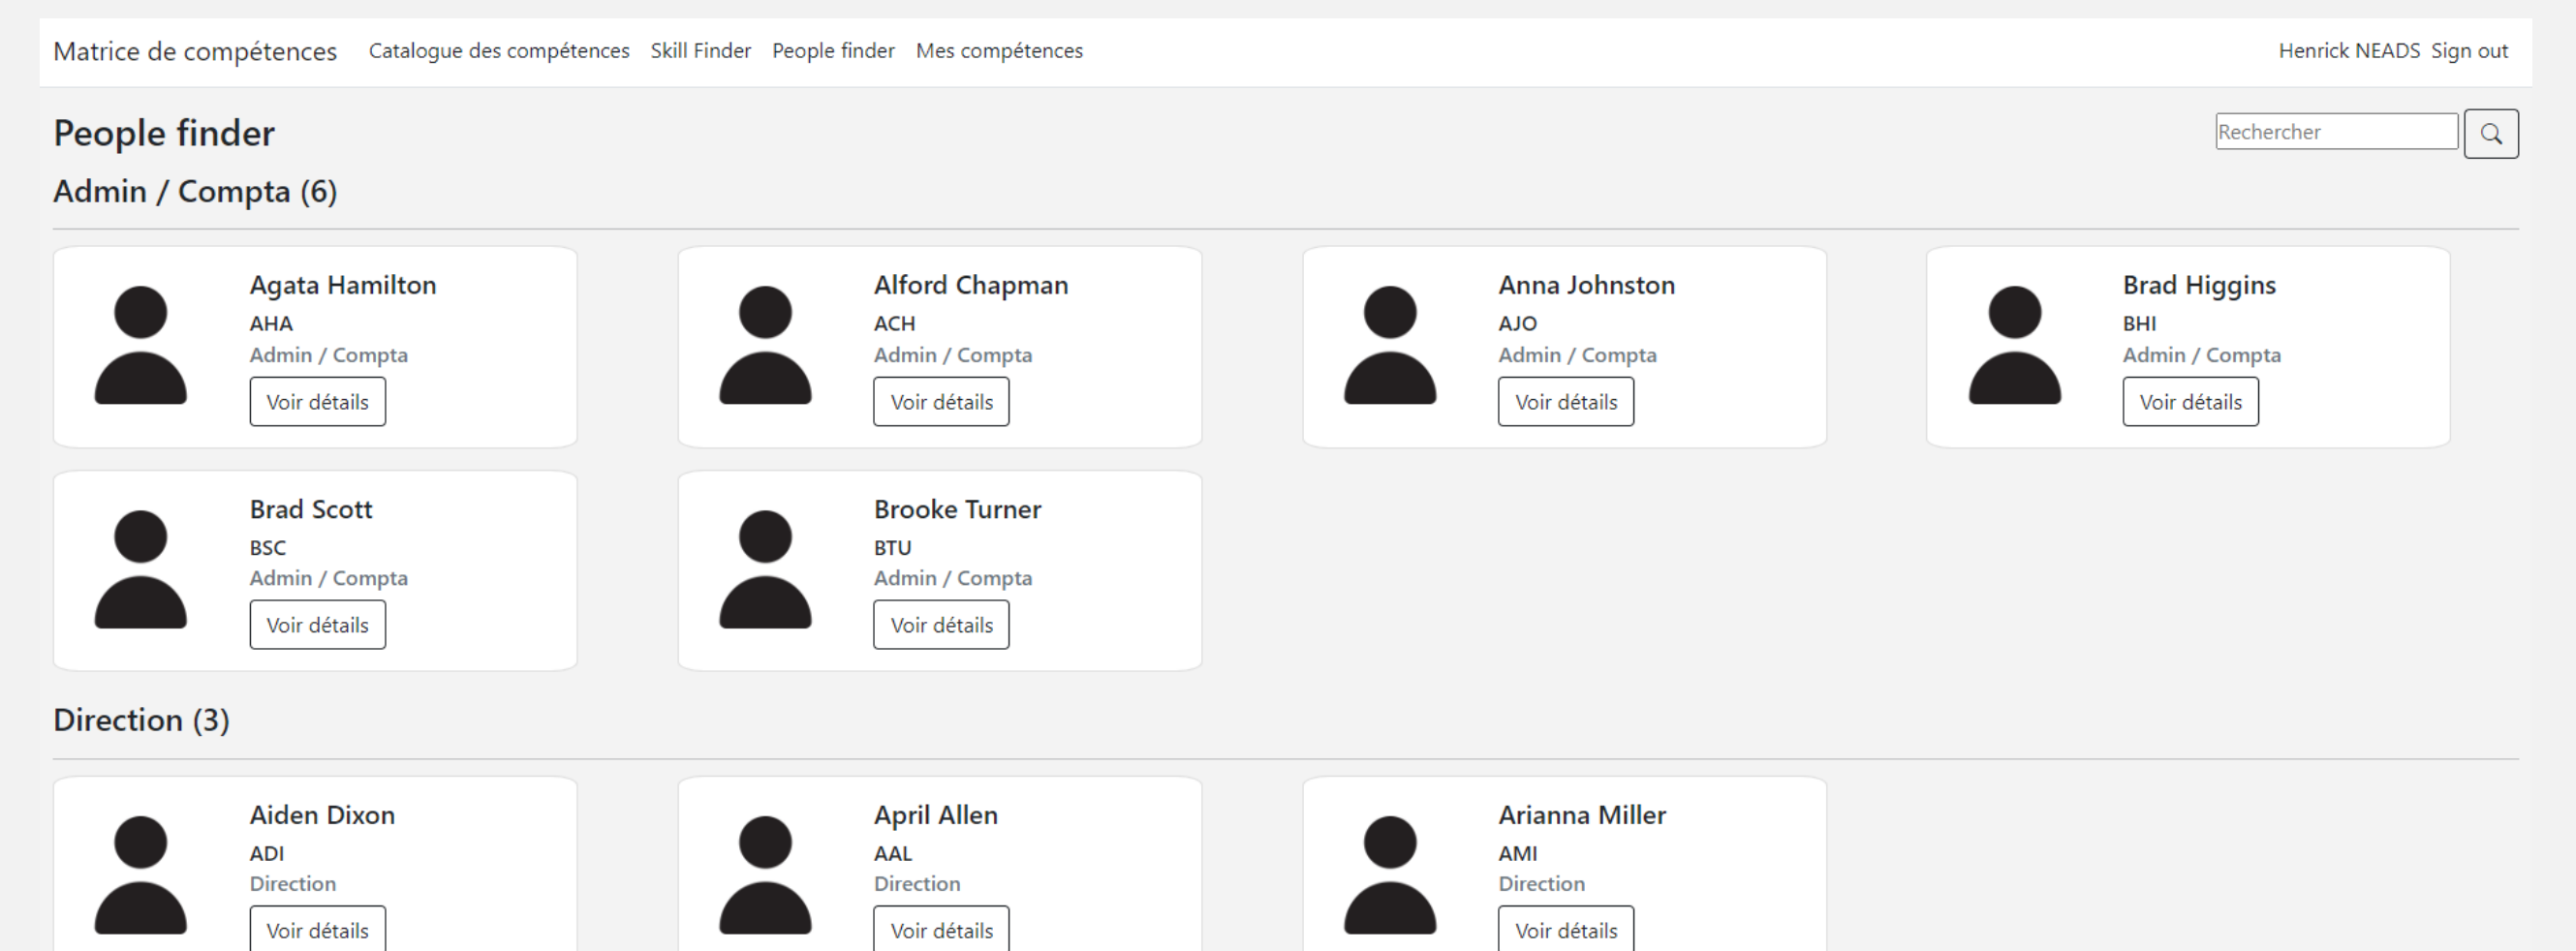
Matrice de compétences Catalogue des compétences Skill Finder People finder Mes compétences Henrick NEADS Sign out

People finder

Rechercher

Admin / Compta (6)

Agata Hamilton
AHA
Admin / Compta
Voir détails

Alford Chapman
ACH
Admin / Compta
Voir détails

Anna Johnston
AJO
Admin / Compta
Voir détails

Brad Higgins
BHI
Admin / Compta
Voir détails

Brad Scott
BSC
Admin / Compta
Voir détails

Brooke Turner
BTU
Admin / Compta
Voir détails

Direction (3)

Aiden Dixon
ADI
Direction
Voir détails

April Allen
AAL
Direction
Voir détails

Arianna Miller
AMI
Direction
Voir détails